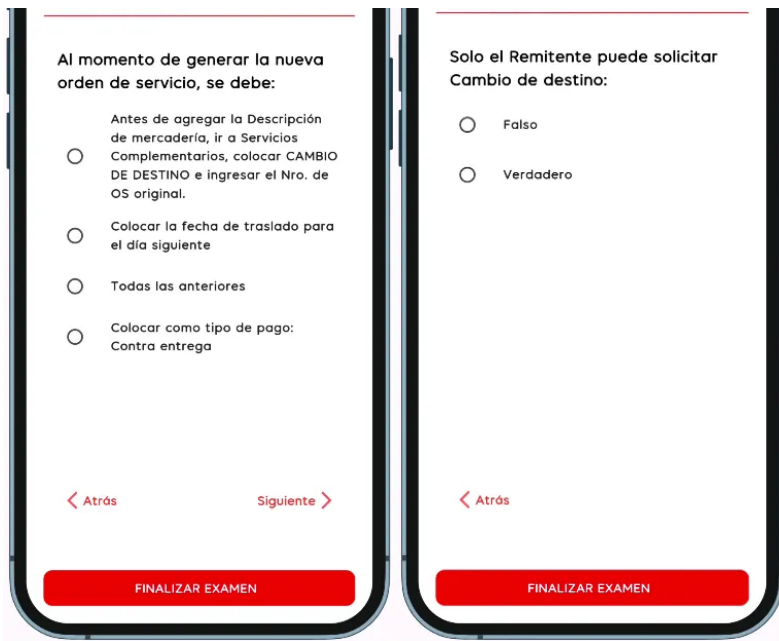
Al momento de generar la nueva orden de servicio, se debe:

Antes de agregar la Descripción de mercadería, ir a Servicios Complementarios, colocar CAMBIO DE DESTINO e ingresar el Nro. de OS original.

Colocar la fecha de traslado para el día siguiente

Todas las anteriores

Colocar como tipo de pago: Contra entrega

< Atrás

Siguiente >

FINALIZAR EXAMEN

Solo el Remitente puede solicitar Cambio de destino:

Falso

Verdadero

< Atrás

FINALIZAR EXAMEN